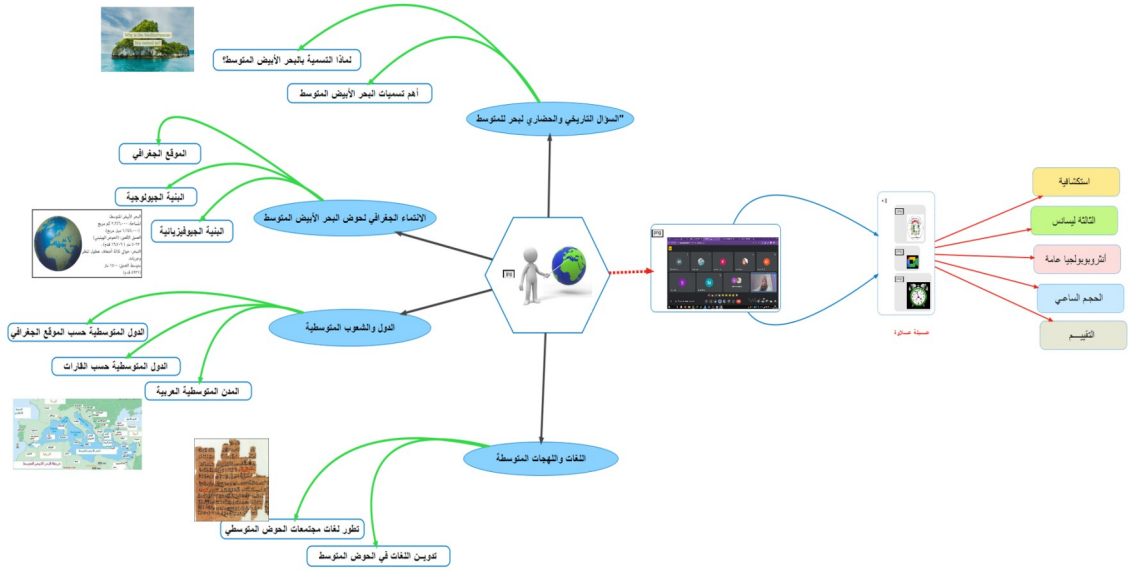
لماذا التسمية بالبحر الأبيض المتوسط؟

أهم تسميات البحر الأبيض المتوسط

"السؤال التاريخي والحضاري لبحر للمتوسط

الموقع الجغرافي

البنية الجيولوجية

البنية الجيوفيزيائية

الانتماء الجغرافي لحوض البحر الأبيض المتوسط

الدول والشعوب المتوسطية

الدول المتوسطية حسب الموقع الجغرافي

الدول المتوسطية حسب القارات

المدن المتوسطية العربية

اللغات واللهجات المتوسطة

تطور لغات مجتمعات الحوض المتوسطي

تدوين اللغات في الحوض المتوسط

استكشافية

الثالثة ليسانس

أنثروبولوجيا عامة

الحجم الساعي

التقييم

حصيلة عملية